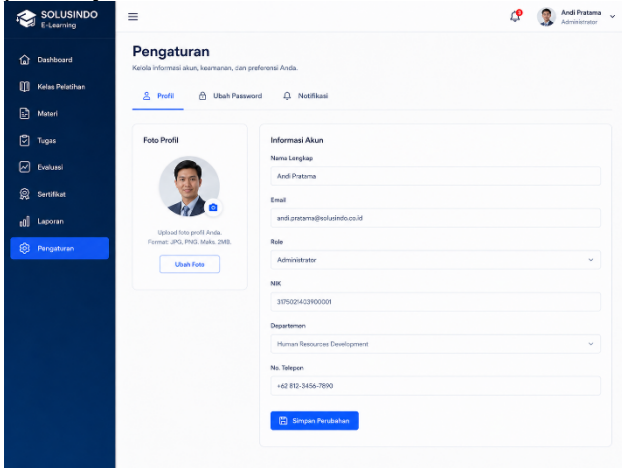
SOLUSINDO
E-Learning

Dashboard
Kelas Pelatihan
Materi
Tugas
Evaluasi
Sertifikat
Laporan
Pengaturan

Andi Pratama
Administrator

Pengaturan
Kelola informasi akun, keamanan, dan preferensi Anda.

Profil
Ubah Password
Notifikasi

Foto Profil
Upload foto profil Anda. Format: JPG, PNG. Maks. 2MB.
Ubah Foto

Informasi Akun
Nama Lengkap
Andi Pratama
Email
andi.pratama@solusindo.co.id
Role
Administrator
NIK
3175021403900001
Departemen
Human Resources Development
No. Telepon
+62 812-3456-7890
Simpan Perubahan